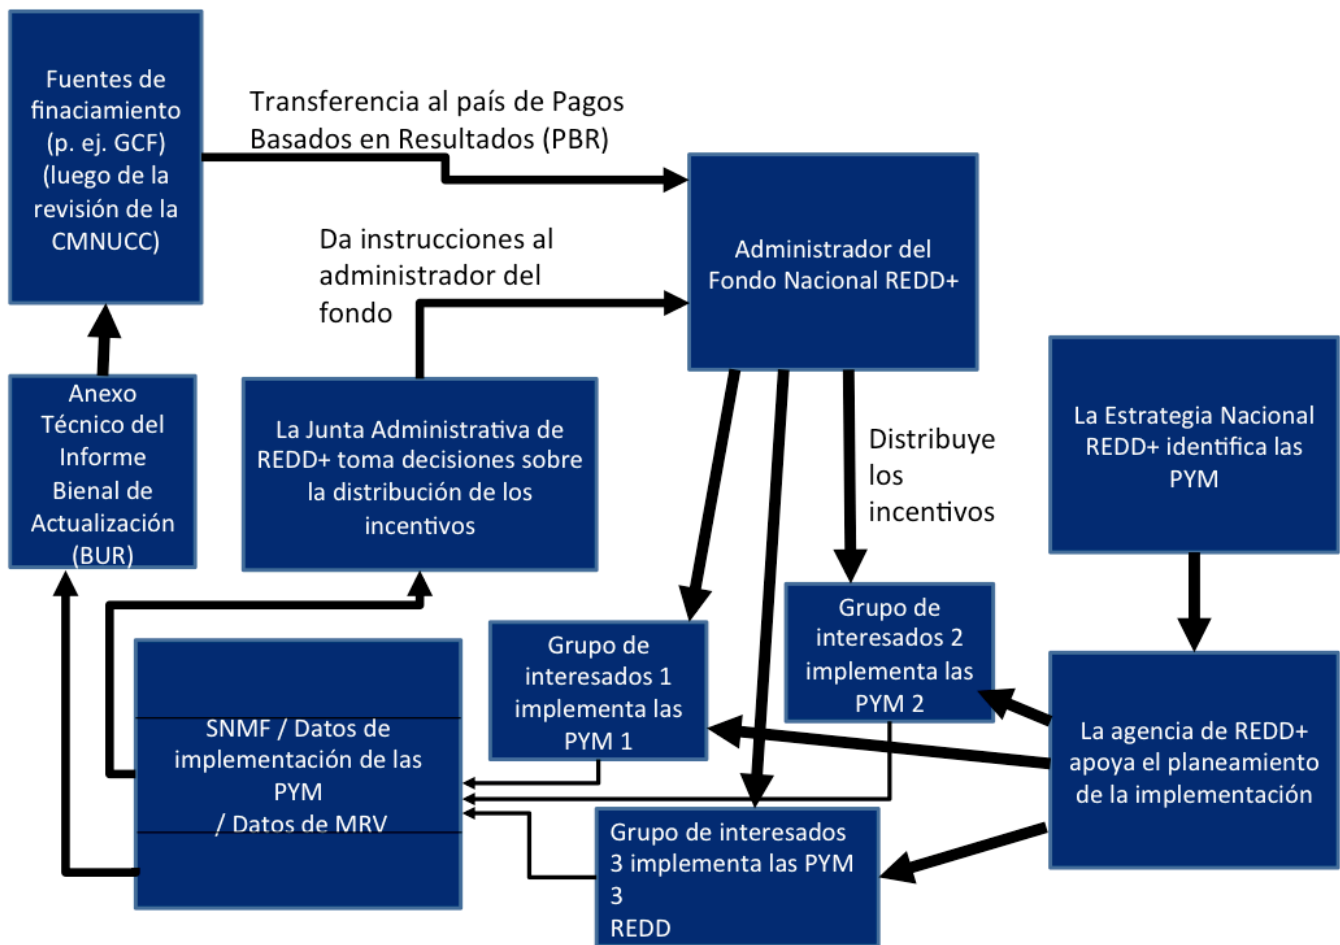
Fuentes de finaciamiento (p. ej. GCF) (luego de la revisión de la CMNUCC)

Transferencia al país de Pagos Basados en Resultados (PBR)

Administrador del Fondo Nacional REDD+

Da instrucciones al administrador del fondo

Anexo Técnico del Informe Bienal de Actualización (BUR)

La Junta Administrativa de REDD+ toma decisiones sobre la distribución de los incentivos

Distribuye los incentivos

La Estrategia Nacional REDD+ identifica las PYM

Grupo de interesados 2 implementa las PYM 2

Grupo de interesados 1 implementa las PYM 1

SNMF / Datos de implementación de las PYM / Datos de MRV

La agencia de REDD+ apoya el planeamiento de la implementación

Grupo de interesados 3 implementa las PYM 3 REDD